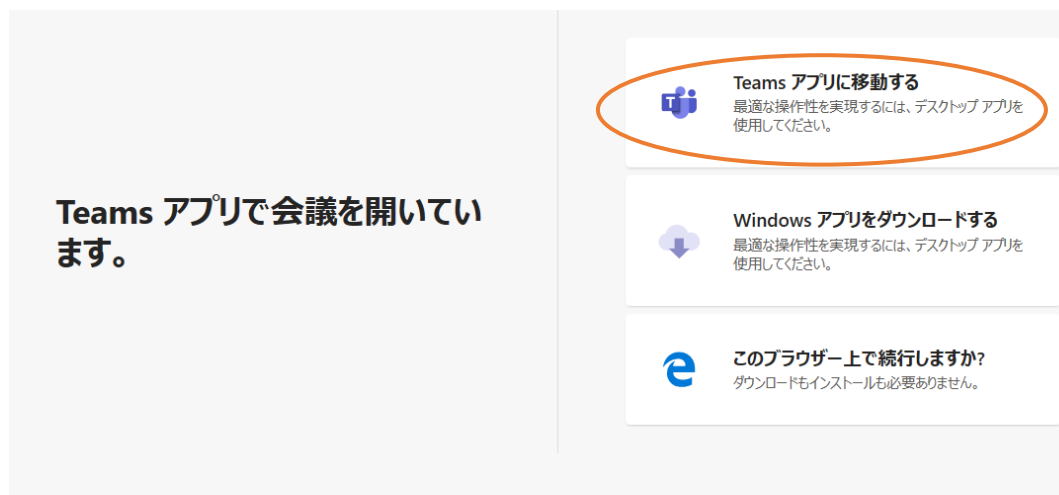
Teams アプリで会議を開いています。

Teams アプリに移動する
最適な操作性を実現するには、デスクトップ アプリを使用してください。

Windows アプリをダウンロードする
最適な操作性を実現するには、デスクトップ アプリを使用してください。

このブラウザー上で続行しますか?
ダウンロードもインストールも必要ありません。